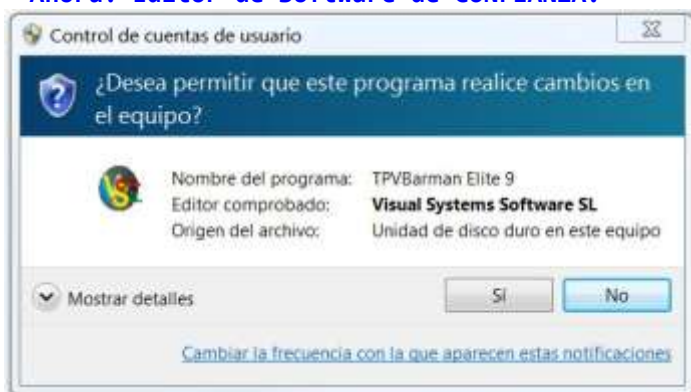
Ahora: Editor de Software de CONFIANZA.

Control de cuentas de usuario

¿Desea permitir que este programa realice cambios en el equipo?

| | |
|---|---|
| Nombre del programa: | TPVBarman Elite 9 |
| Editor comprobado: | Visual Systems Software SL |
| Origen del archivo: | Unidad de disco duro en este equipo |

Mostrar detalles

Sí

No

Cambiar la frecuencia con la que aparecen estas notificaciones